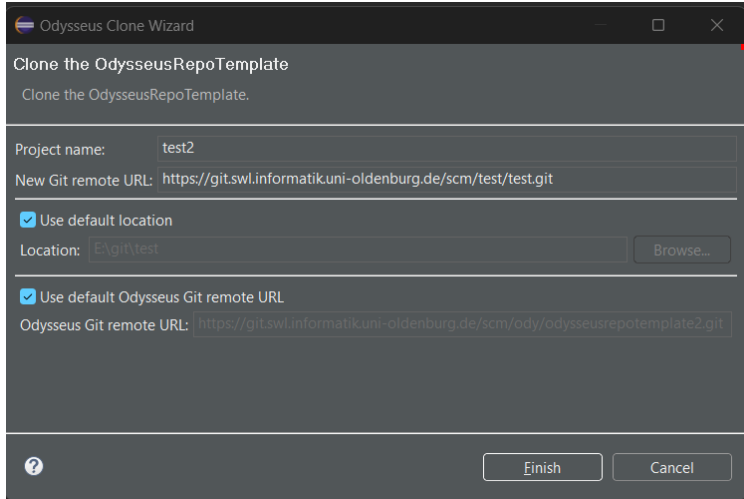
Odysseus Clone Wizard

Clone the OdysseusRepoTemplate

Clone the OdysseusRepoTemplate.

Project name: test2

New Git remote URL: https://git.swl.informatik.uni-oldenburg.de/scm/test/test.git

Use default location

Location: E:\git\test

Browse...

Use default Odysseus Git remote URL

Odysseus Git remote URL: https://git.swl.informatik.uni-oldenburg.de/scm/ody/odysseusrepotemplate2.git

?

Finish

Cancel